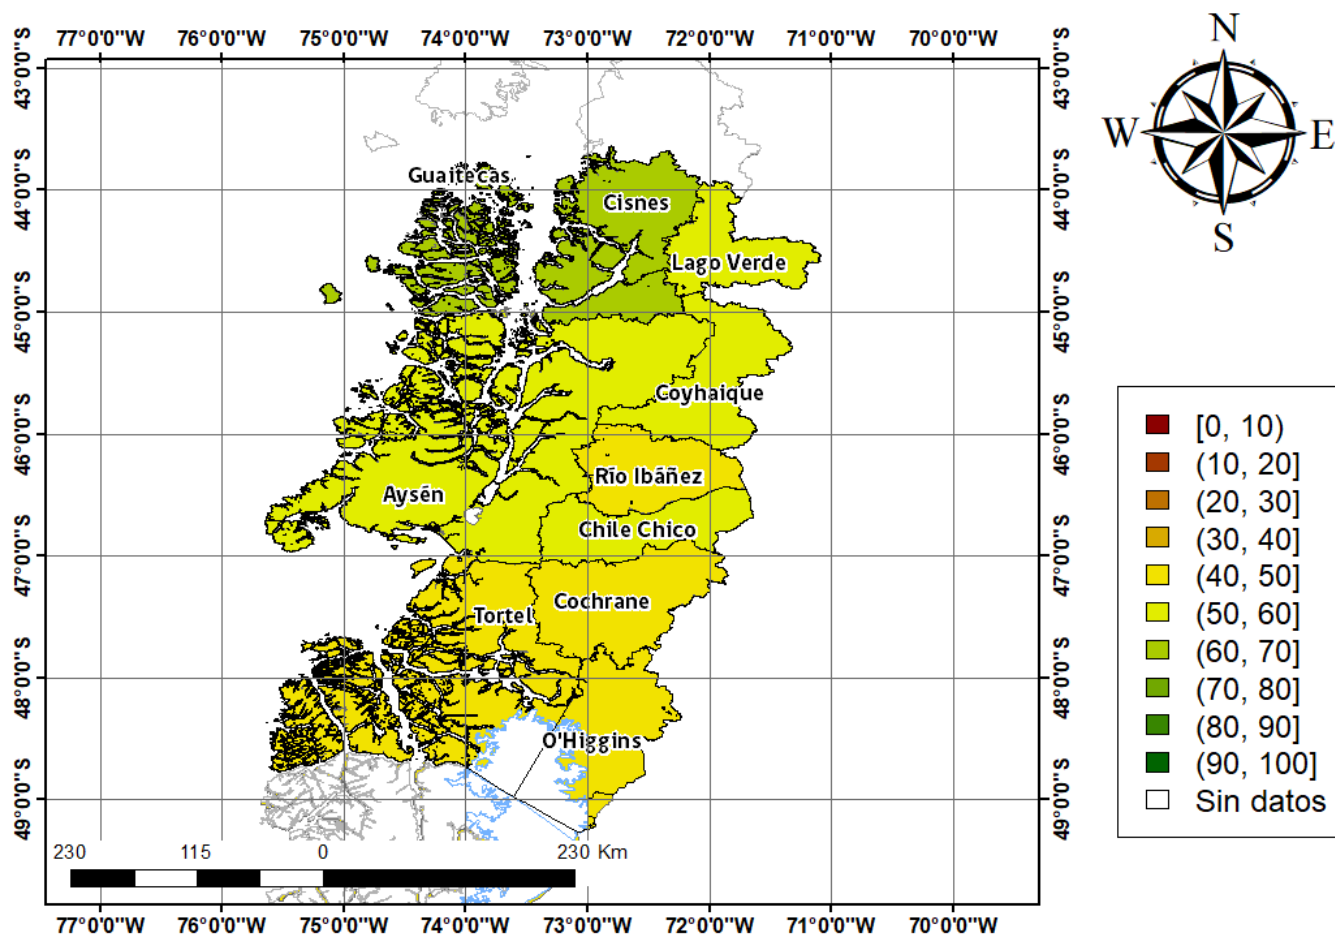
77°0'0"W 76°0'0"W 75°0'0"W 74°0'0"W 73°0'0"W 72°0'0"W 71°0'0"W 70°0'0"W

43°0'0"S
44°0'0"S
45°0'0"S
46°0'0"S
47°0'0"S
48°0'0"S
49°0'0"S

43°0'0"S
44°0'0"S
45°0'0"S
46°0'0"S
47°0'0"S
48°0'0"S
49°0'0"S

N
W E
S

Guaitecas
Cisnes
Lago Verde
Coyhaique
Río Ibáñez
Aysén
Chile Chico
Cochrane
Tortel
O'Higgins

| |
|---|
| [0, 10) |
| (10, 20] |
| (20, 30] |
| (30, 40] |
| (40, 50] |
| (50, 60] |
| (60, 70] |
| (70, 80] |
| (80, 90] |
| (90, 100] |
| Sin datos |

230 115 0 230 Km

77°0'0"W 76°0'0"W 75°0'0"W 74°0'0"W 73°0'0"W 72°0'0"W 71°0'0"W 70°0'0"W